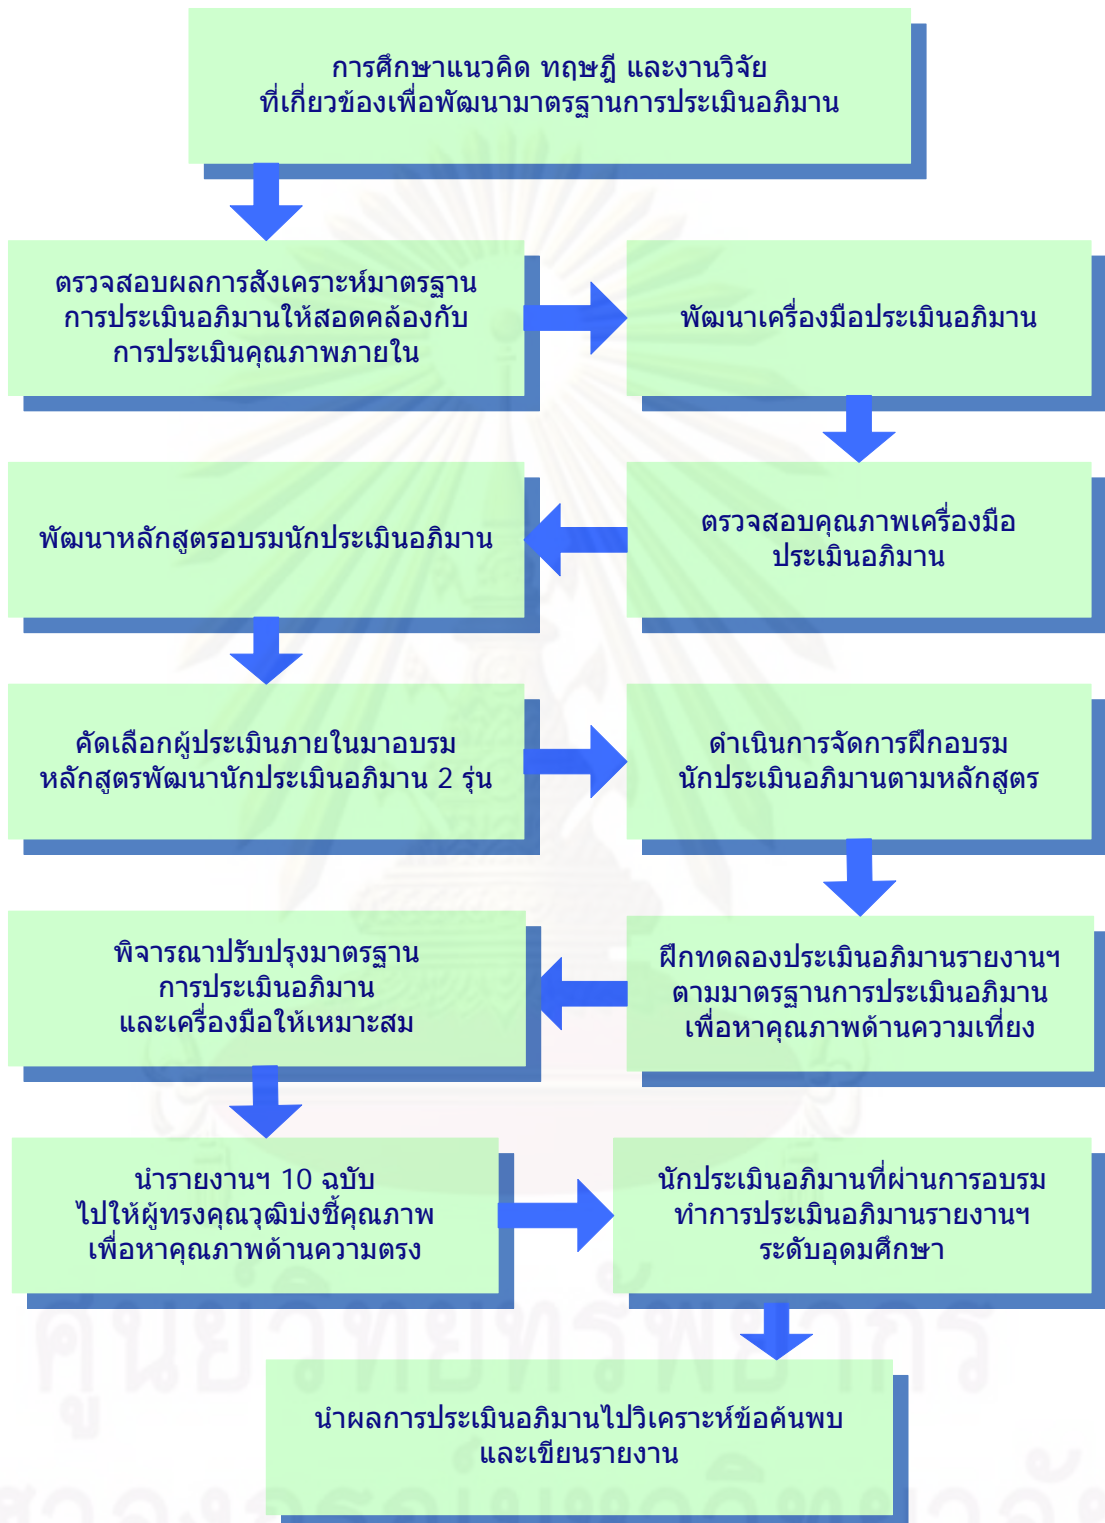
การศึกษาแนวคิด ทฤษฎี และงานวิจัย
ที่เกี่ยวข้องเพื่อพัฒนามาตรฐานการประเมินอภิมาน

ตรวจสอบผลการสังเคราะห์มาตรฐาน
การประเมินอภิมานให้สอดคล้องกับ
การประเมินคุณภาพภายใน

พัฒนาเครื่องมือประเมินอภิมาน

ตรวจสอบคุณภาพเครื่องมือ
ประเมินอภิมาน

พัฒนาหลักสูตรอบรมนักประเมินอภิมาน

คัดเลือกผู้ประเมินภายในมาอบรม
หลักสูตรพัฒนานักประเมินอภิมาน 2 รุ่น

ดำเนินการจัดการฝึกอบรม
นักประเมินอภิมานตามหลักสูตร

ฝึกทดลองประเมินอภิมานรายงานฯ
ตามมาตรฐานการประเมินอภิมาน
เพื่อหาคุณภาพด้านความเที่ยง

พิจารณาปรับปรุงมาตรฐาน
การประเมินอภิมาน
และเครื่องมือให้เหมาะสม

นำรายงานฯ 10 ฉบับ
ไปให้ผู้ทรงคุณวุฒิบ่งชี้คุณภาพ
เพื่อหาคุณภาพด้านความตรง

นักประเมินอภิมานที่ผ่านการอบรม
ทำการประเมินอภิมานรายงานฯ
ระดับอุดมศึกษา

นำผลการประเมินอภิมานไปวิเคราะห์ข้อค้นพบ
และเขียนรายงาน

ศูนย์วิทยทรัพยากร
จุฬาลงกรณ์มหาวิทยาลัย